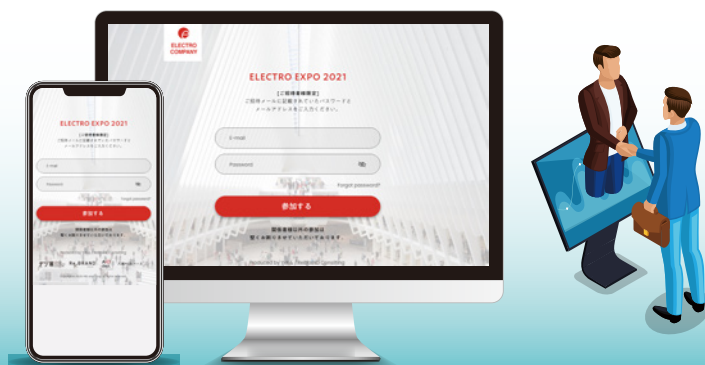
ELECTRO COMPANY

ELECTRO EXPO 2021

【ご招待者様限定】
ご招待メールに記載されているパスワードとメールアドレスをご入力ください。

E-mail

Password

Forgot password?

参加する

関係者様以外の参加は
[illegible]

Produced by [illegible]

ELECTRO EXPO 2021

【ご招待者様限定】
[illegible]

E-mail

Password

Forgot password?

参加する

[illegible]